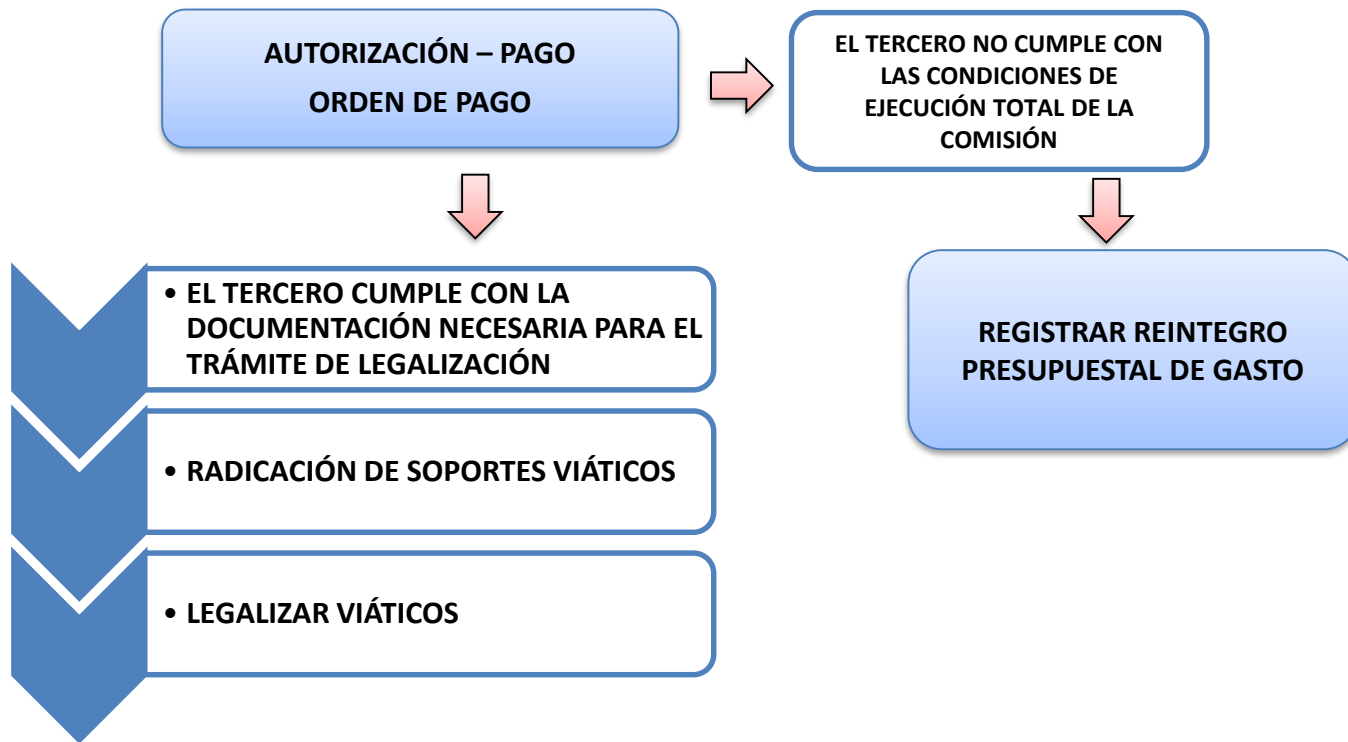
AUTORIZACIÓN – PAGO
ORDEN DE PAGO

EL TERCERO NO CUMPLE CON LAS CONDICIONES DE EJECUCIÓN TOTAL DE LA COMISIÓN

REGISTRAR REINTEGRO PRESUPUESTAL DE GASTO

• EL TERCERO CUMPLE CON LA DOCUMENTACIÓN NECESARIA PARA EL TRÁMITE DE LEGALIZACIÓN

• RADICACIÓN DE SOPORTES VIÁTICOS

• LEGALIZAR VIÁTICOS